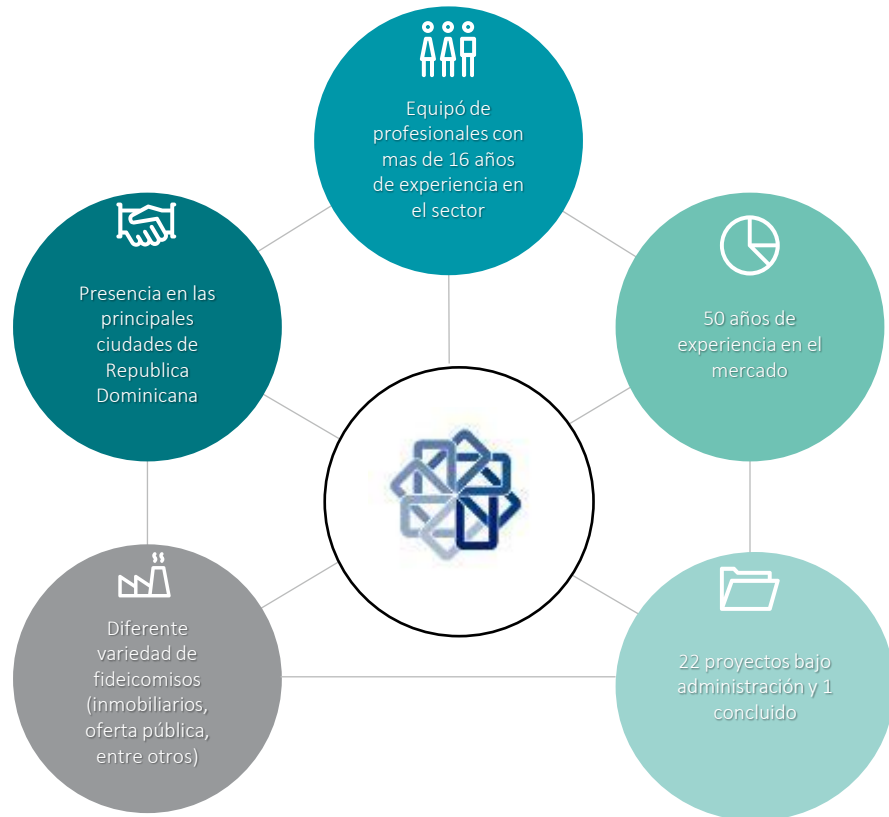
Equipó de profesionales con mas de 16 años de experiencia en el sector

Presencia en las principales ciudades de Republica Dominicana

50 años de experiencia en el mercado

Diferente variedad de fideicomisos (inmobiliarios, oferta pública, entre otros)

22 proyectos bajo administración y 1 concluido